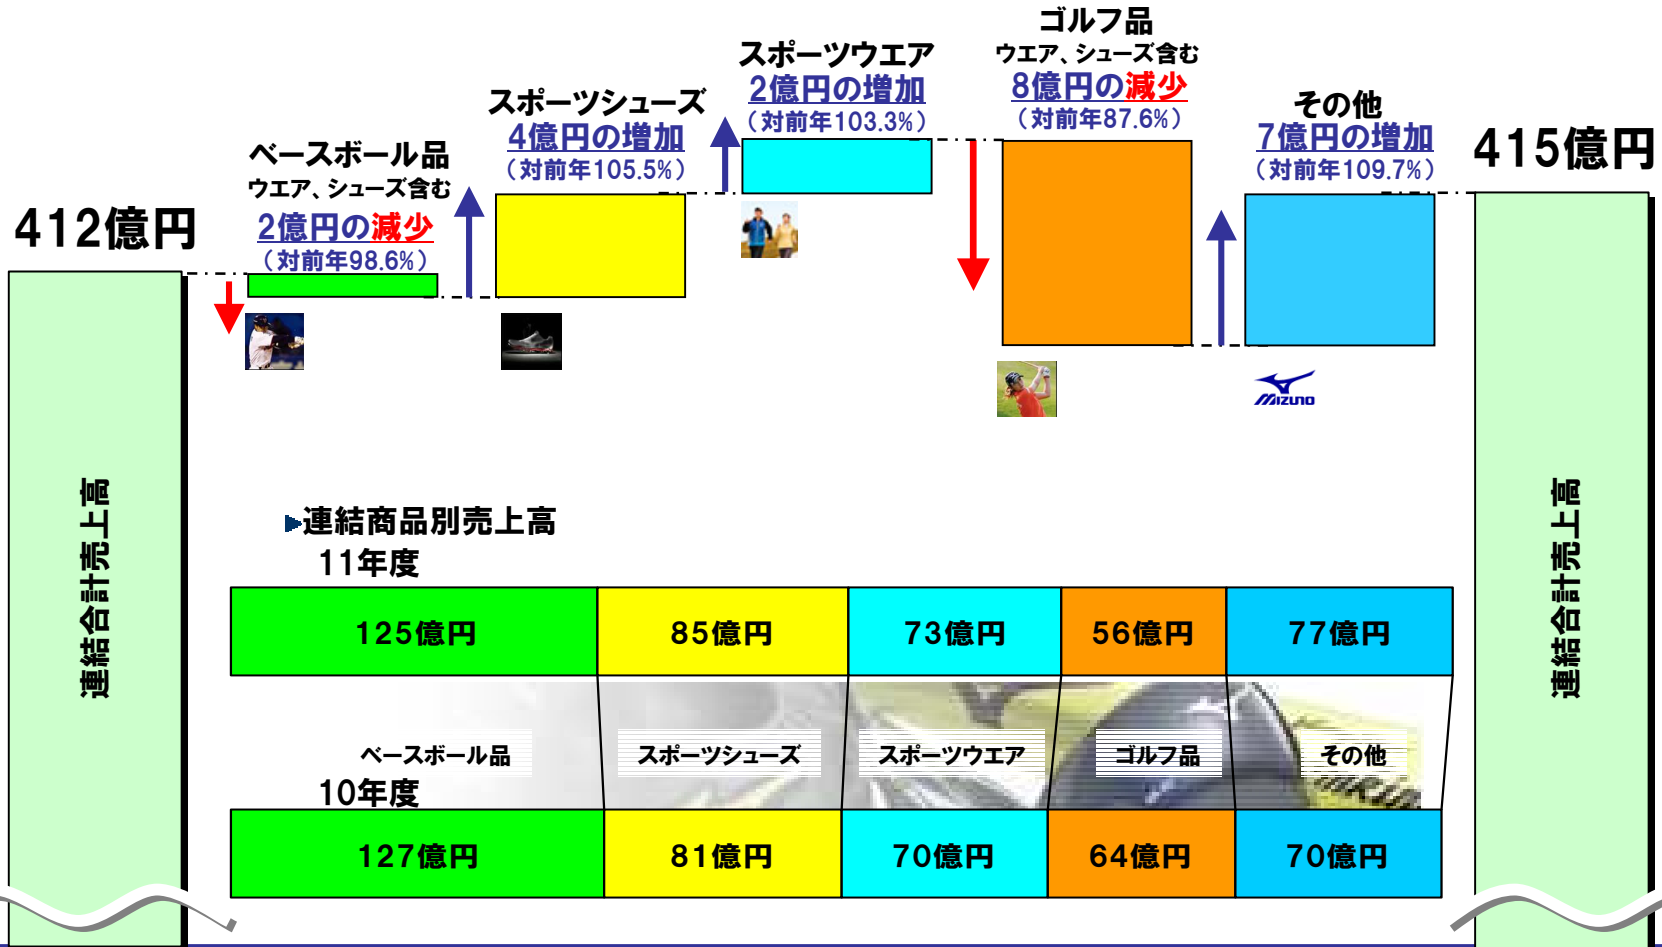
412億円

連結合計売上高

ベースボール品
ウエア、シューズ含む
2億円の減少
（対前年98.6%）

スポーツシューズ
4億円の増加
（対前年105.5%）

スポーツウエア
2億円の増加
（対前年103.3%）

ゴルフ品
ウエア、シューズ含む
8億円の減少
（対前年87.6%）

その他
7億円の増加
（対前年109.7%）

415億円

MIZUNO

連結合計売上高

▸連結商品別売上高
11年度

| 125億円 | 85億円 | 73億円 | 56億円 | 77億円 |
|---|---|---|---|---|

ベースボール品 スポーツシューズ スポーツウエア ゴルフ品 その他

10年度

| 127億円 | 81億円 | 70億円 | 64億円 | 70億円 |
|---|---|---|---|---|